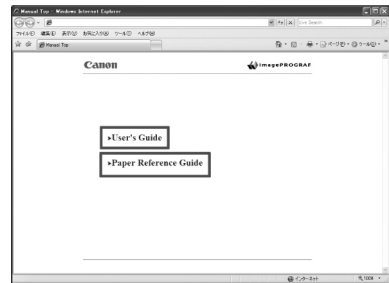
Manual Top - Windows Internet Explorer

Live Search

ファイル(F) 編集(E) 表示(V) お気に入り(A) ツール(T) ヘルプ(H)

Manual Top

ページ(P) ツール(O)

Canon

imagePROGRAF

▸User's Guide

▸Paper Reference Guide

インターネット

100%